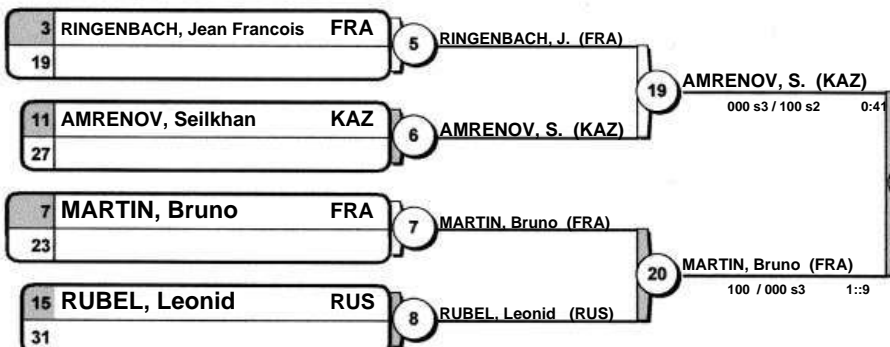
3 RINGENBACH, Jean Francois FRA
19

11 AMRENOV, Seilkhan KAZ
27

7 MARTIN, Bruno FRA
23

15 RUBEL, Leonid RUS
31

5 RINGENBACH, J. (FRA)

6 AMRENOV, S. (KAZ)

7 MARTIN, Bruno (FRA)

8 RUBEL, Leonid (RUS)

19 AMRENOV, S. (KAZ)
000 s3 / 100 s2 0:41

20 MARTIN, Bruno (FRA)
100 / 000 s3 1::9